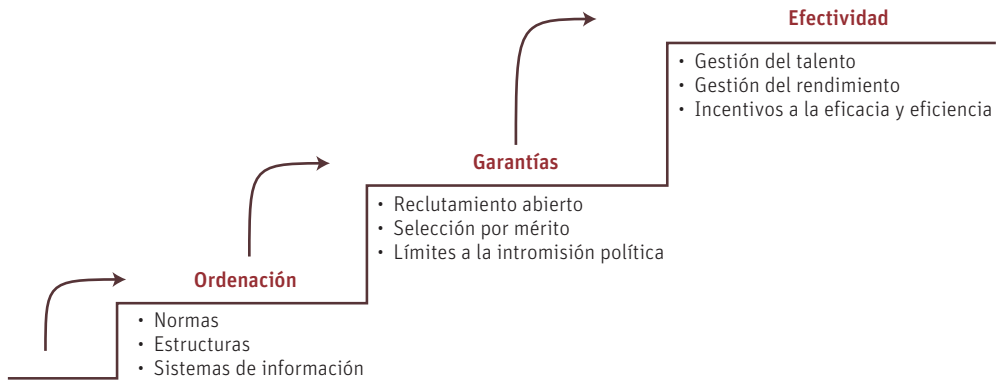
Ordenación

• Normas
• Estructuras
• Sistemas de información

Garantías

• Reclutamiento abierto
• Selección por mérito
• Límites a la intromisión política

Efectividad

• Gestión del talento
• Gestión del rendimiento
• Incentivos a la eficacia y eficiencia